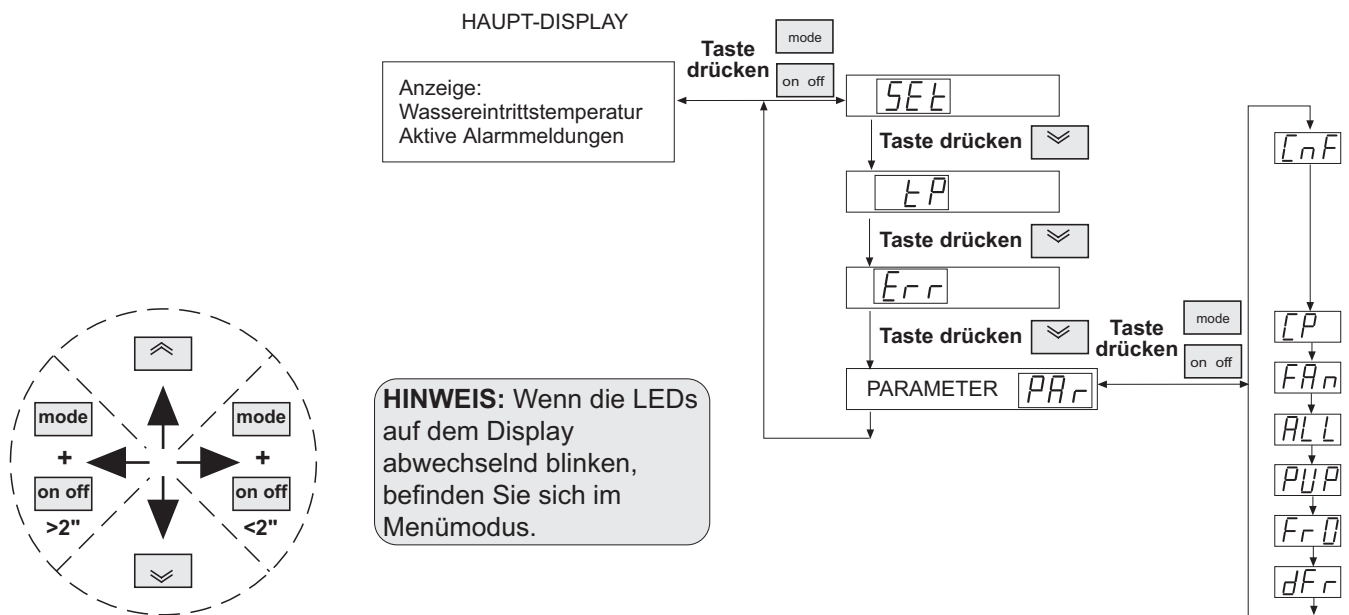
HAUPT-DISPLAY

Anzeige:
Wassereintrittstemperatur
Aktive Alarmmeldungen

Taste drücken

mode

on off

SEt

Taste drücken

tP

Taste drücken

Err

Taste drücken

Taste drücken

mode

on off

PARAMETER PAr

CnF

CP

FAn

ALL

PUP

Fr0

dFr

mode
+
on off
>2"

mode
+
on off
<2"

**HINWEIS:** Wenn die LEDs auf dem Display abwechselnd blinken, befinden Sie sich im Menümodus.